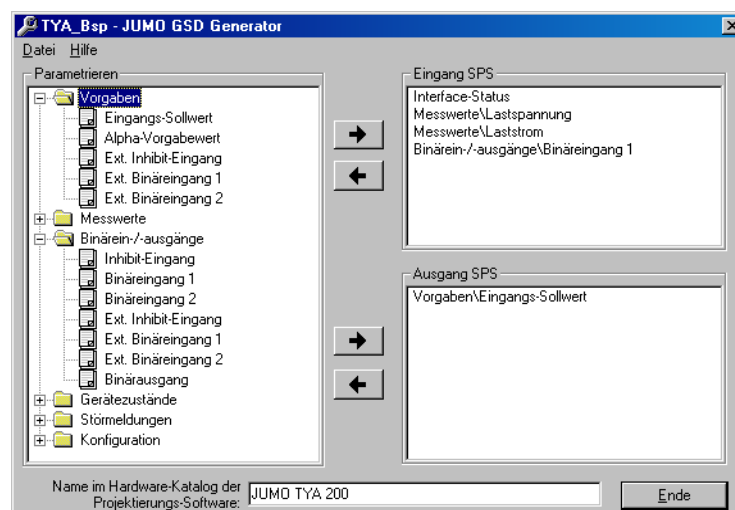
TYA_Bsp - JUMO GSD Generator

Datei Hilfe

Parametrieren

Vorgaben
Eingangs-Sollwert
Alpha-Vorgabewert
Ext. Inhibit-Eingang
Ext. Binäreingang 1
Ext. Binäreingang 2
Messwerte
Binärein-/-ausgänge
Inhibit-Eingang
Binäreingang 1
Binäreingang 2
Ext. Inhibit-Eingang
Ext. Binäreingang 1
Ext. Binäreingang 2
Binärausgang
Gerätezustände
Störmeldungen
Konfiguration

Eingang SPS
Interface-Status
Messwerte\Lastspannung
Messwerte\Laststrom
Binärein-/-ausgänge\Binäreingang 1

Ausgang SPS
Vorgaben\Eingangs-Sollwert

Name im Hardware-Katalog der Projektierungs-Software: JUMO TYA 200

Ende